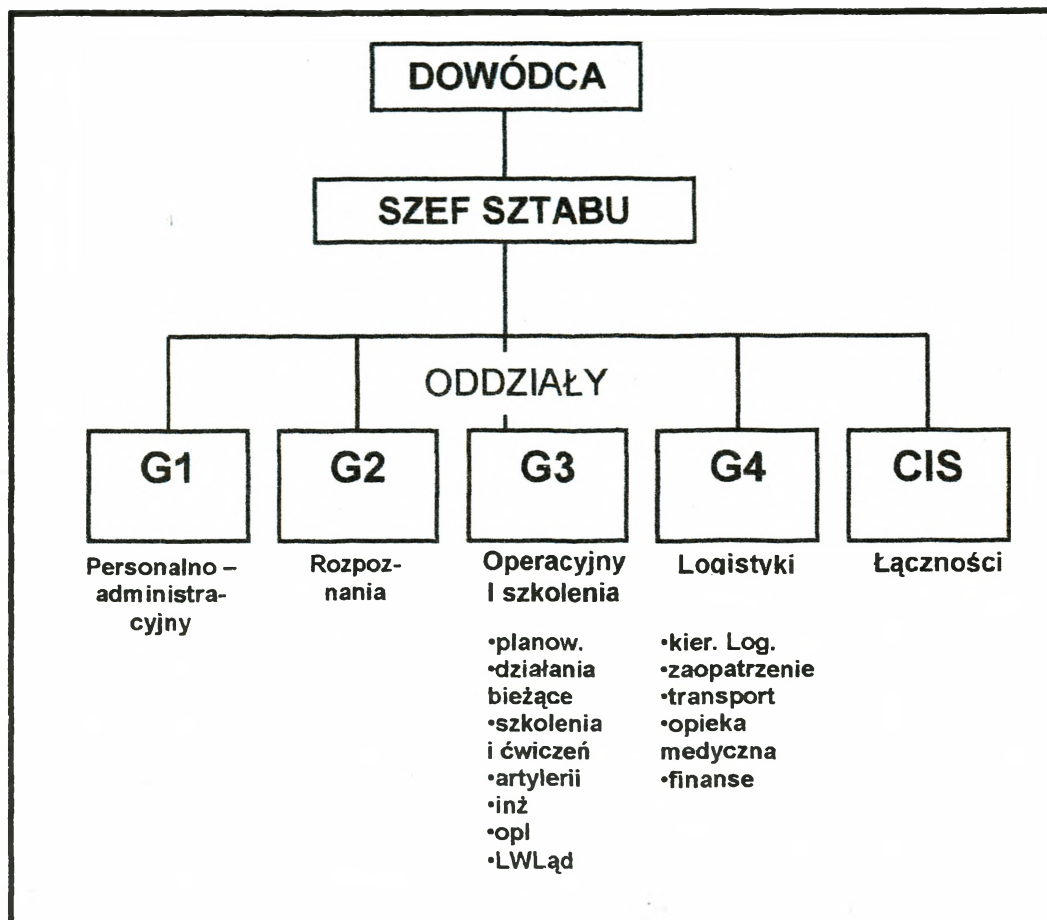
DOWÓDCA

SZEF SZTABU

ODDZIAŁY

G1

G2

G3

G4

CIS

Personalno – administracyjny

Rozpoznania

Operacyjny I szkolenia

•planow.
•działania bieżące
•szkolenia i ćwiczeń
•artylerii
•inż
•opl
•LWLąd

Logistyki

•kier. Log.
•zaopatrzenie
•transport
•opieka medyczna
•finanse

Łączności